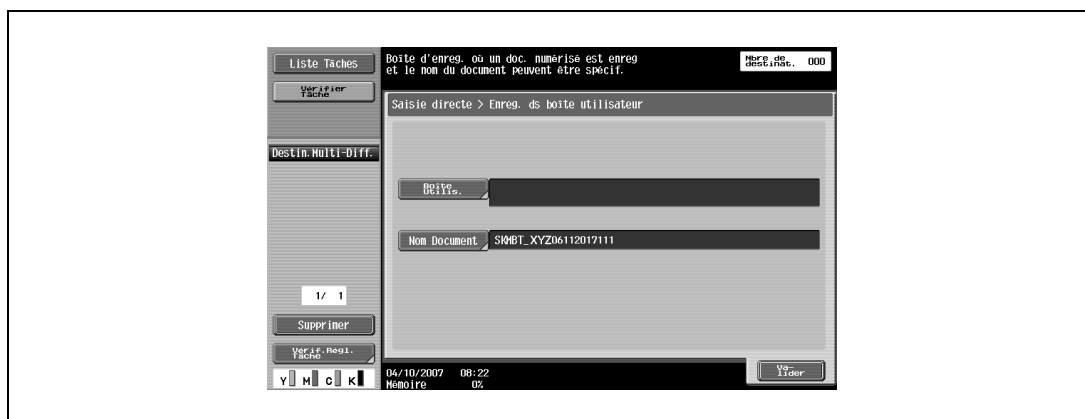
Liste Tâches

Vérifier Tâche

Boîte d'enreg. où un doc. numérisé est enreg et le nom du document peuvent être spécif.

Nbre de destinat. 000

Saisie directe > Enreg. ds boîte utilisateur

Destin.Multi-Diff.

Boîte Utilis.

Nom Document SKMBT_XYZ06112017111

1/ 1

Supprimer

Vérif.Régl. Tâche

Y M C K

04/10/2007 08:22
Mémoire 0%

Valider